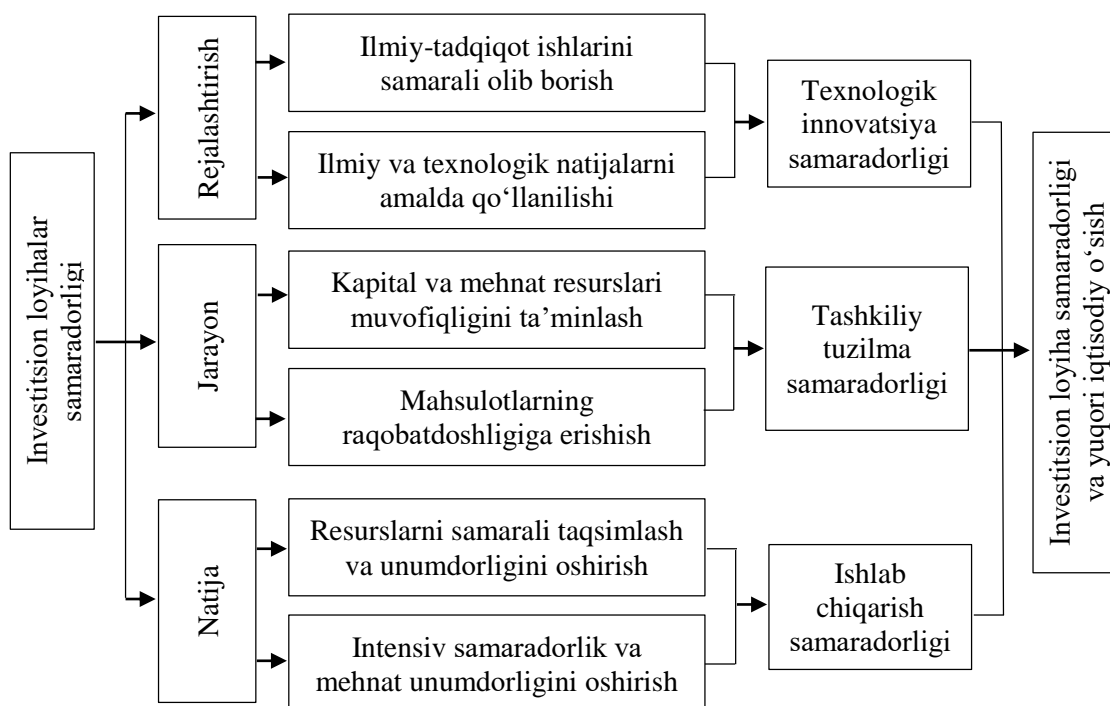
Investitsion loyihalar samaradorligi

Rejalashtirish

Ilmiy-tadqiqot ishlarini samarali olib borish

Ilmiy va texnologik natijalarni amalda qo‘llanilishi

Texnologik innovatsiya samaradorligi

Jarayon

Kapital va mehnat resurslari muvofiqligini ta’minlash

Mahsulotlarning raqobatdoshligiga erishish

Tashkiliy tuzilma samaradorligi

Natija

Resurslarni samarali taqsimlash va unumdorligini oshirish

Intensiv samaradorlik va mehnat unumdorligini oshirish

Ishlab chiqarish samaradorligi

Investitsion loyiha samaradorligi va yuqori iqtisodiy o‘sish